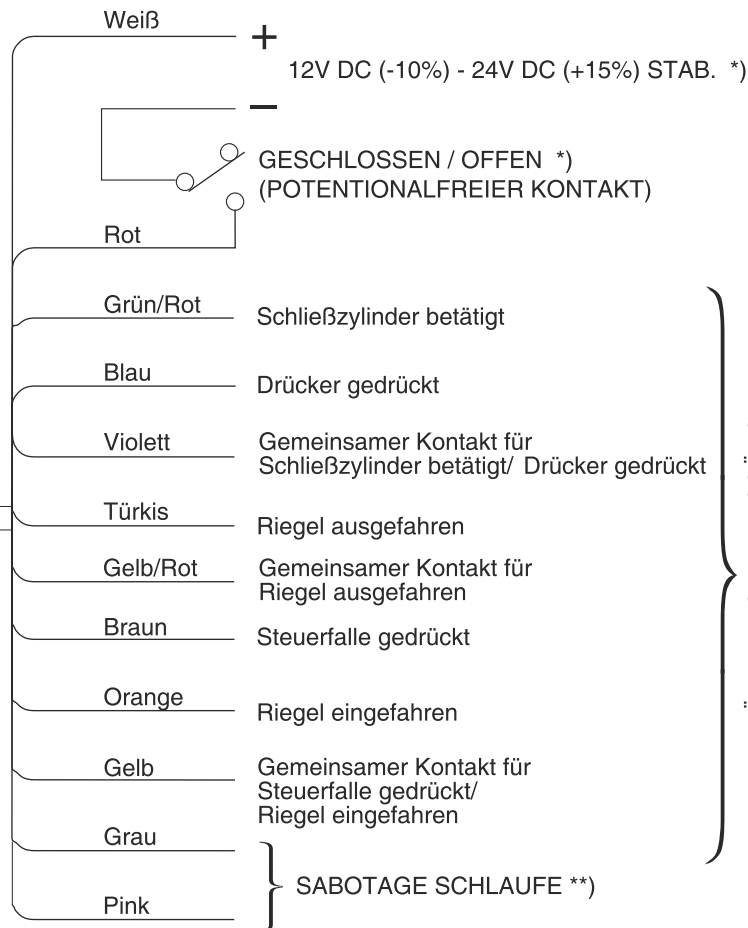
Weiß
+
12V DC (-10%) - 24V DC (+15%) STAB. *)
–
GESCHLOSSEN / OFFEN *)
(POTENTIONALFREIER KONTAKT)

Rot

Grün/Rot
Schließzylinder betätigt

Blau
Drücker gedrückt

Violett
Gemeinsamer Kontakt für Schließzylinder betätigt/ Drücker gedrückt

Türkis
Riegel ausgefahren

Gelb/Rot
Gemeinsamer Kontakt für Riegel ausgefahren

Braun
Steuerfalle gedrückt

Orange
Riegel eingefahren

Gelb
Gemeinsamer Kontakt für Steuerfalle gedrückt/ Riegel eingefahren

Grau

Pink
SABOTAGE SCHLAUFE **)